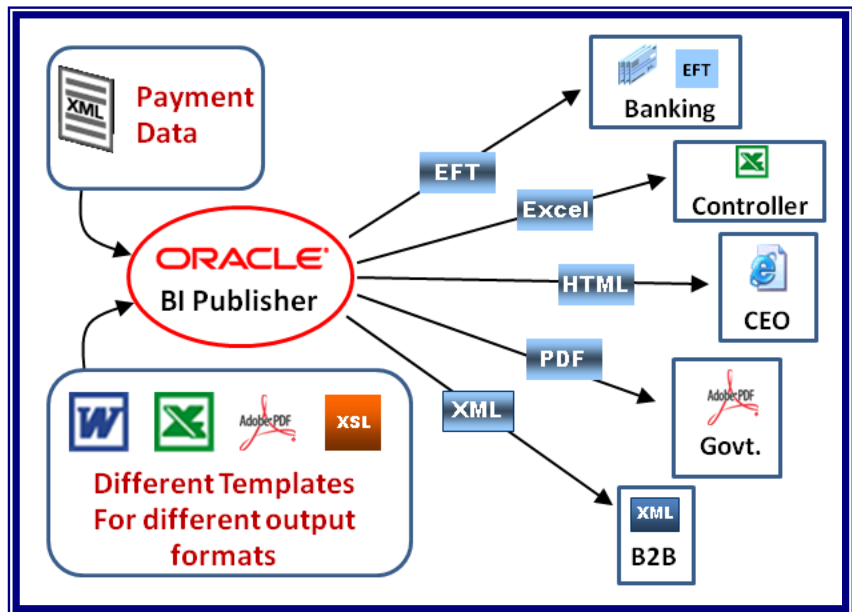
XML

Payment Data

ORACLE

BI Publisher

W

X

Adobe PDF

XSL

Different Templates For different output formats

EFT

Excel

HTML

PDF

XML

EFT

Banking

X

Controller

e

CEO

Adobe PDF

Govt.

XML

B2B